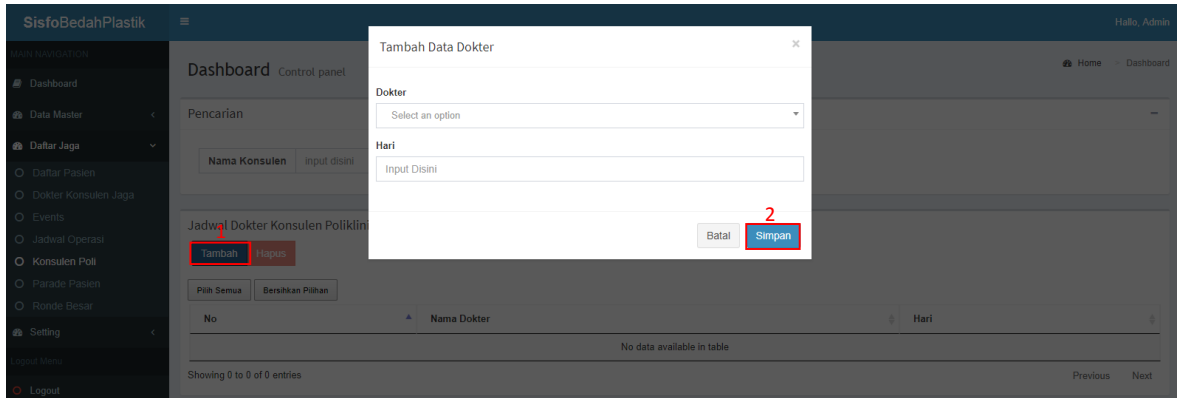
SisfoBedahPlastik

Hallo, Admin

MAIN NAVIGATION

Dashboard

Data Master

Daftar Jaga

Daftar Pasien

Dokter Konsulen Jaga

Events

Jadwal Operasi

Konsulen Poli

Parade Pasien

Ronde Besar

Setting

Logout Menu

Logout

Dashboard Control panel

Home > Dashboard

Pencarian

Nama Konsulen | input disini

Jadwal Dokter Konsulen Poliklini

1

Tambah Hapus

Pilih Semua Bersihkan Pilihan

| No | Nama Dokter | Hari |
|---|---|---|
| No data available in table | | |

Showing 0 to 0 of 0 entries

Previous Next

Tambah Data Dokter

×

Dokter

Select an option

Hari

Input Disini

2

Batal Simpan